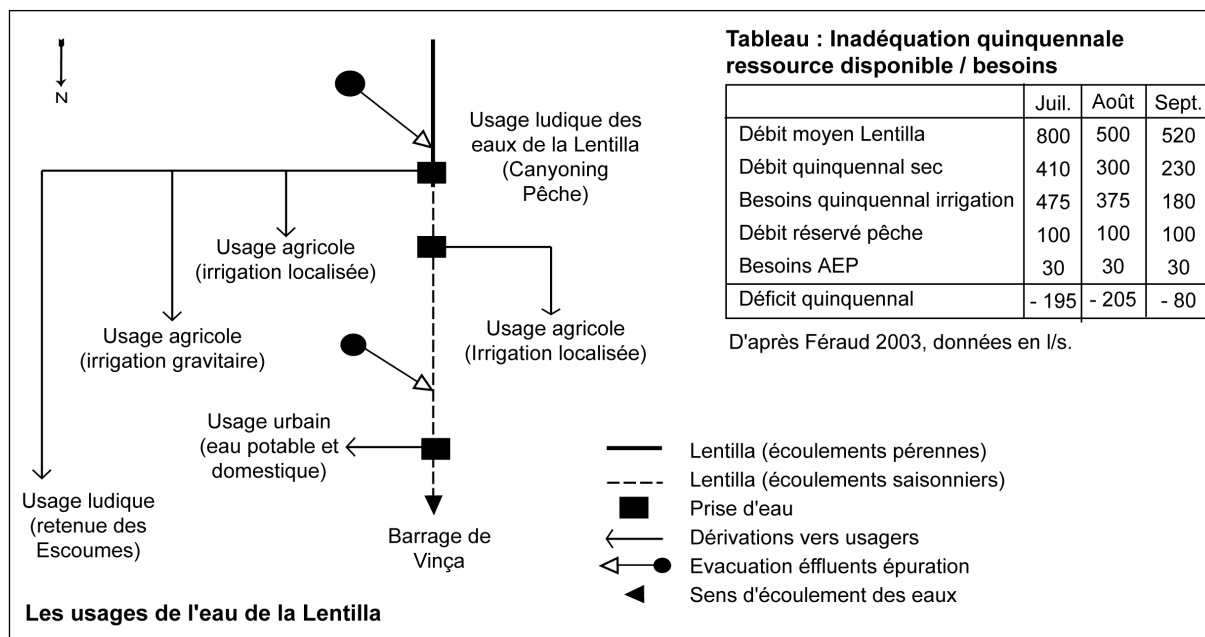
N

Usage ludique des eaux de la Lentilla (Canyoning Pêche)

Usage agricole (irrigation localisée)

Usage agricole (irrigation gravitaire)

Usage agricole (Irrigation localisée)

Usage urbain (eau potable et domestique)

Usage ludique (retenue des Escoumes)

Barrage de Vinça

Tableau : Inadéquation quinquennale ressource disponible / besoins

| | Juil. | Août | Sept. |
|---|---|---|---|
| Débit moyen Lentilla | 800 | 500 | 520 |
| Débit quinquennal sec | 410 | 300 | 230 |
| Besoins quinquennal irrigation | 475 | 375 | 180 |
| Débit réservé pêche | 100 | 100 | 100 |
| Besoins AEP | 30 | 30 | 30 |
| Déficit quinquennal | - 195 | - 205 | - 80 |

D'après Féraud 2003, données en l/s.

Lentilla (écoulements pérennes)
Lentilla (écoulements saisonniers)
Prise d'eau
Dérivations vers usagers
Evacuation éffluents épuration
Sens d'écoulement des eaux

Les usages de l'eau de la Lentilla